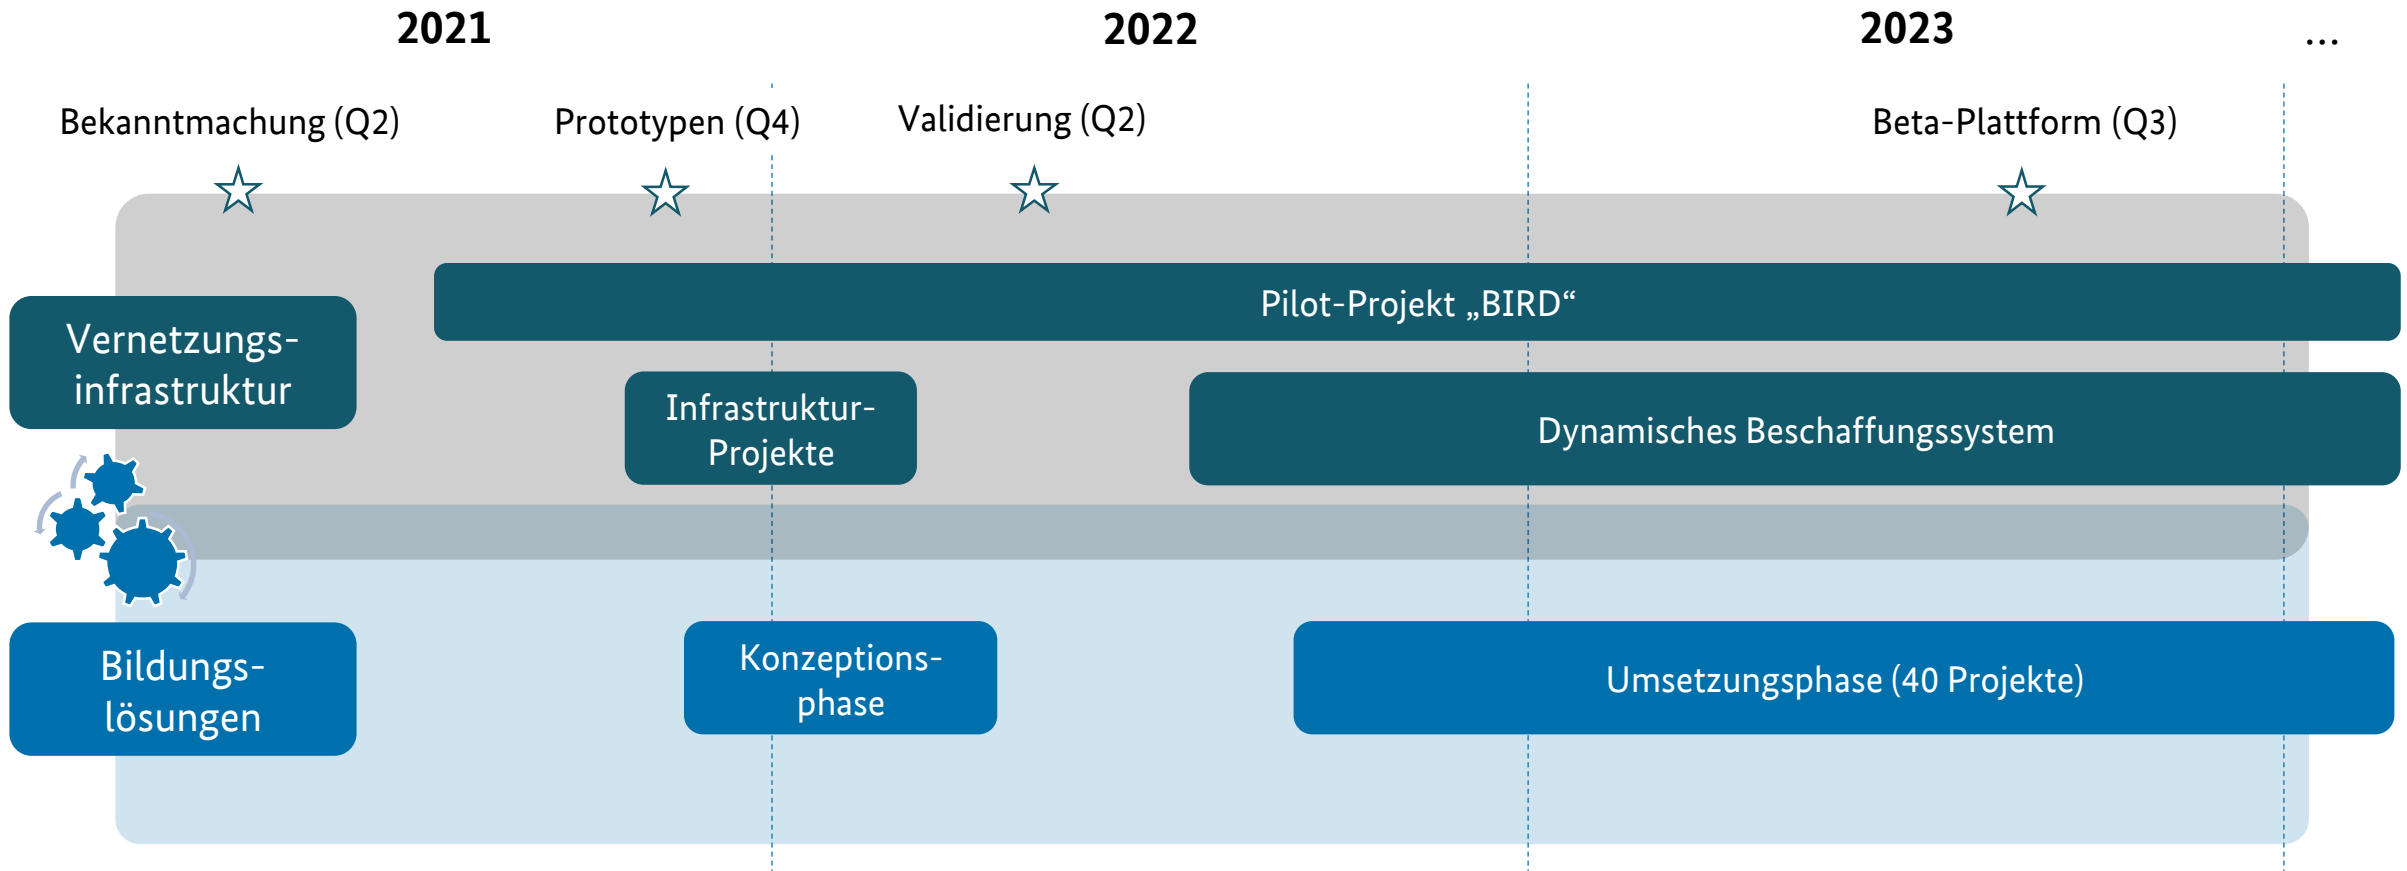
2021

2022

2023

...

Bekanntmachung (Q2)

Prototypen (Q4)

Validierung (Q2)

Beta-Plattform (Q3)

Pilot-Projekt „BIRD“

Vernetzungsinfrastruktur

Infrastruktur-Projekte

Dynamisches Beschaffungssystem

Bildungslösungen

Konzeptionsphase

Umsetzungsphase (40 Projekte)